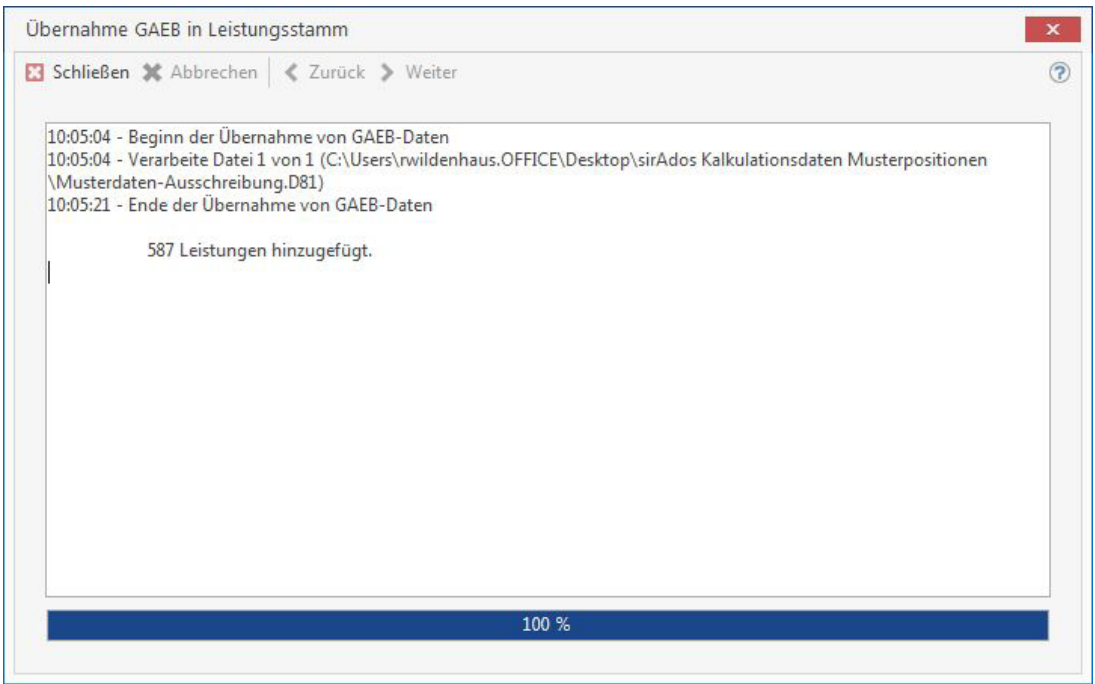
Übernahme GAEB in Leistungsstamm

Schließen Abbrechen Zurück Weiter

10:05:04 - Beginn der Übernahme von GAEB-Daten
10:05:04 - Verarbeite Datei 1 von 1 (C:\Users\rwildenhaus.OFFICE\Desktop\sirAdos Kalkulationsdaten Musterpositionen \Musterdaten-Ausschreibung.D81)
10:05:21 - Ende der Übernahme von GAEB-Daten

587 Leistungen hinzugefügt.

100 %